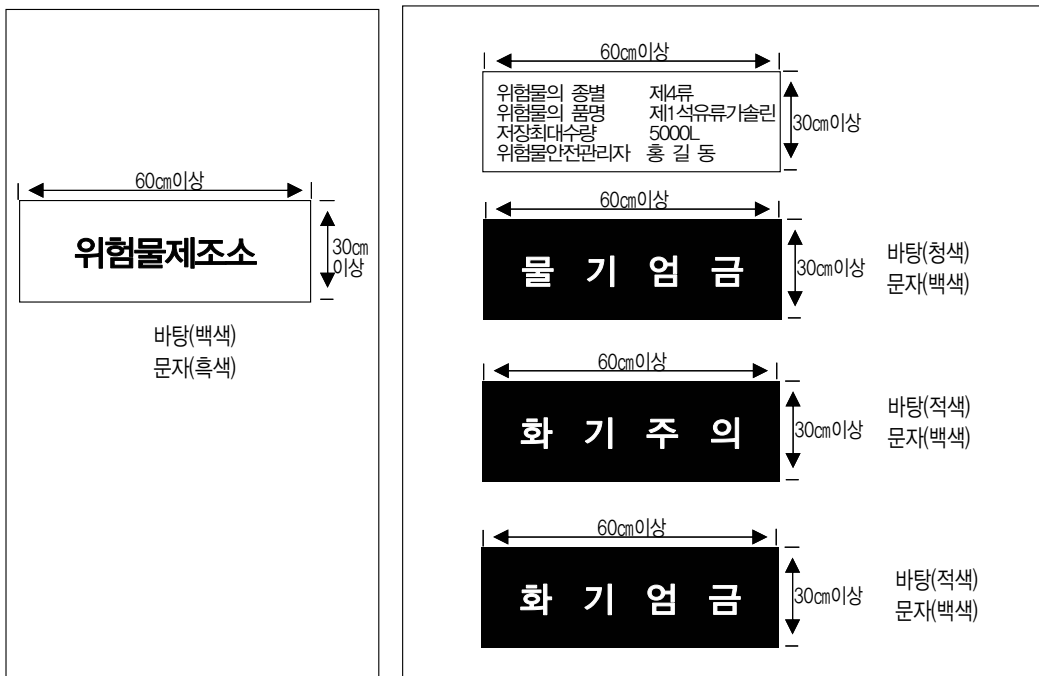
60㎝이상

위험물제조소

30㎝ 이상

바탕(백색)
문자(흑색)

60㎝이상

위험물의 종별 제4류
위험물의 품명 제1석유류가솔린
저장최대수량 5000L
위험물안전관리자 홍 길 동

30㎝이상

60㎝이상

물 기 엄 금

30㎝이상

바탕(청색)
문자(백색)

60㎝이상

화 기 주 의

30㎝이상

바탕(적색)
문자(백색)

60㎝이상

화 기 엄 금

30㎝이상

바탕(적색)
문자(백색)